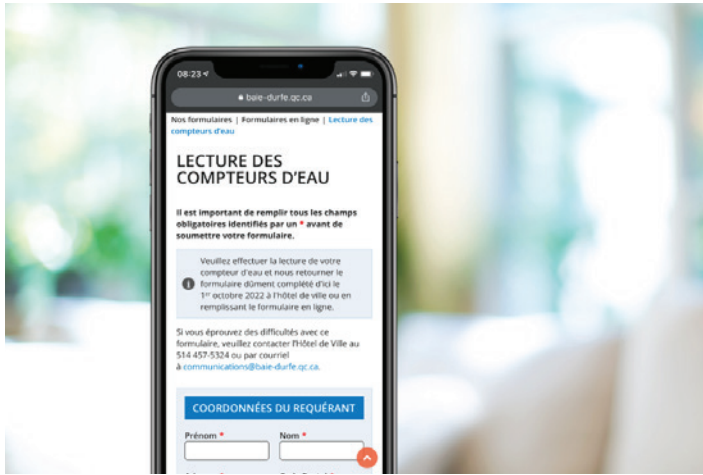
08:23

baie-durfe.qc.ca

Nos formulaires | Formulaires en ligne | Lecture des compteurs d'eau

LECTURE DES COMPTEURS D'EAU

Il est important de remplir tous les champs obligatoires identifiés par un * avant de soumettre votre formulaire.

Veuillez effectuer la lecture de votre compteur d'eau et nous retourner le formulaire dûment complété d'ici le 1$^{er}$ octobre 2022 à l'hôtel de ville ou en remplissant le formulaire en ligne.

Si vous éprouvez des difficultés avec ce formulaire, veuillez contacter l'Hôtel de Ville au 514 457-5324 ou par courriel à communications@baie-durfe.qc.ca.

COORDONNÉES DU REQUÉRANT

Prénom *

Nom *